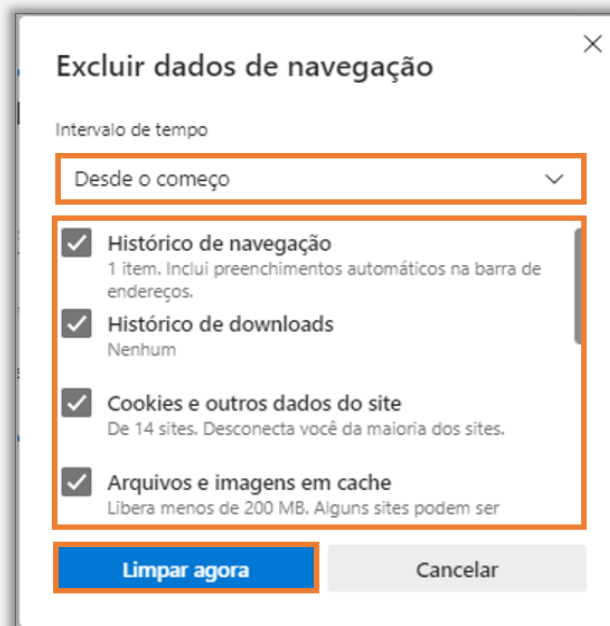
Excluir dados de navegação

Intervalo de tempo

Desde o começo

Histórico de navegação
1 item. Inclui preenchimentos automáticos na barra de endereços.

Histórico de downloads
Nenhum

Cookies e outros dados do site
De 14 sites. Desconecta você da maioria dos sites.

Arquivos e imagens em cache
Libera menos de 200 MB. Alguns sites podem ser

Limpar agora

Cancelar